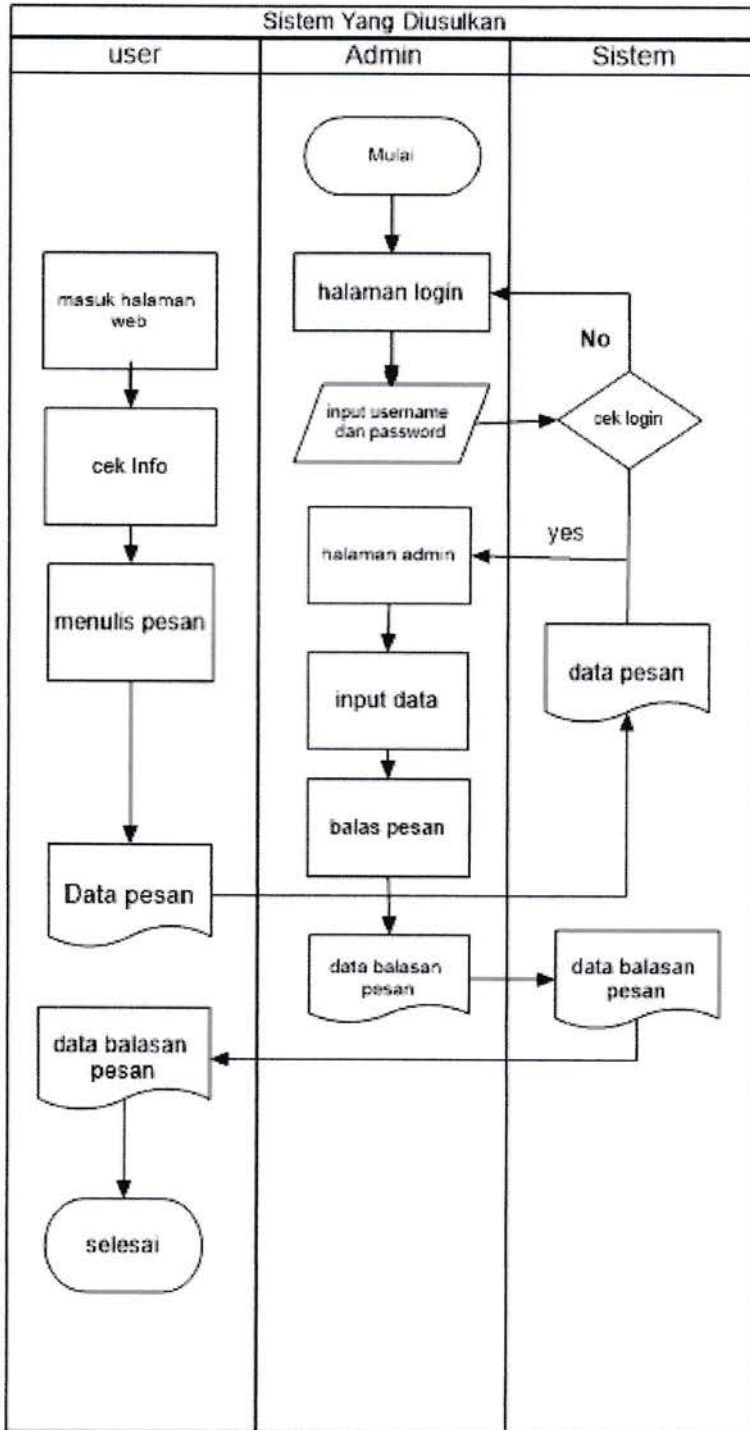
Sistem Yang Diusulkan

user

Admin

Sistem

Mulai

masuk halaman web

halaman login

No

input username dan password

cek login

cek Info

yes

halaman admin

menulis pesan

data pesan

input data

balas pesan

Data pesan

data balasan pesan

data balasan pesan

data balasan pesan

selesai